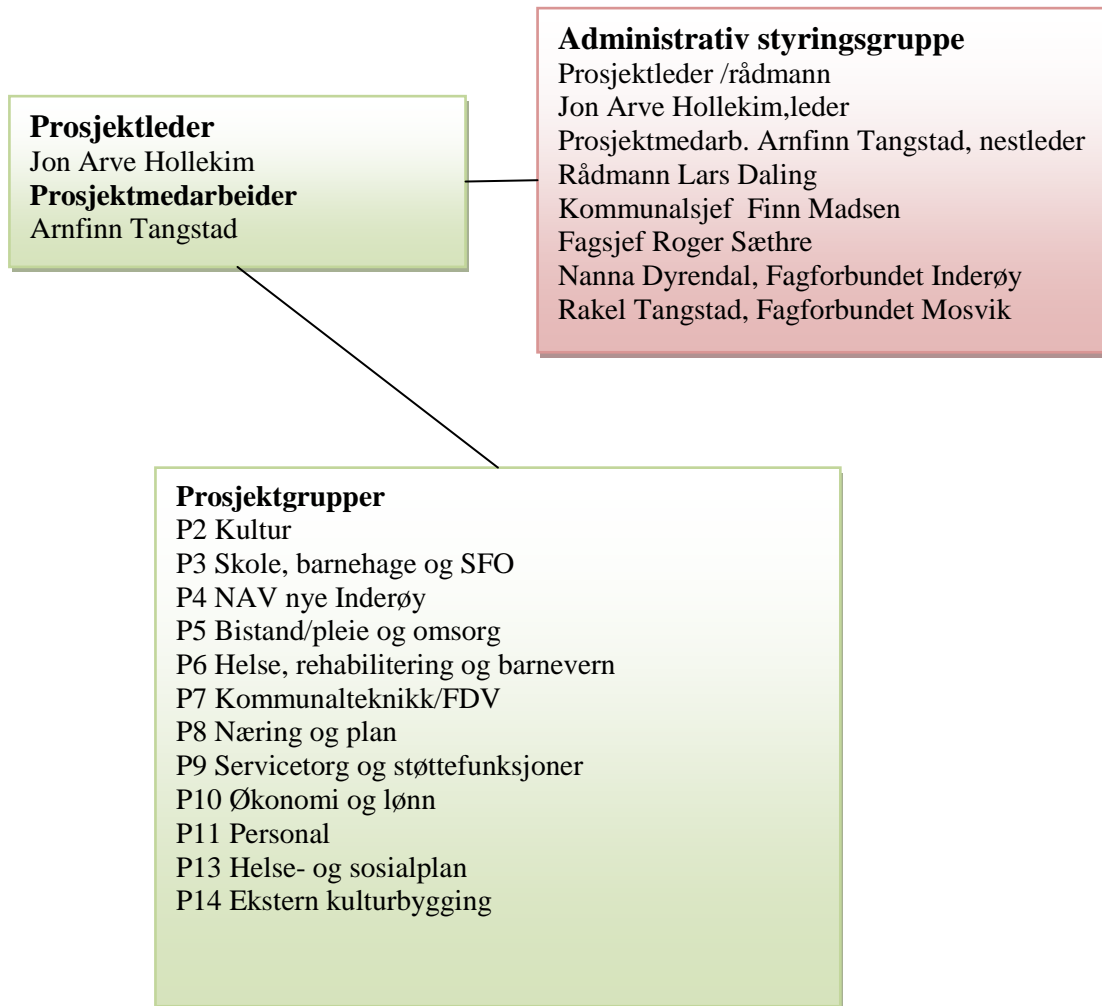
**Administrativ styringsgruppe**
Prosjektleder /rådmann
Jon Arve Hollekim,leder
Prosjektmedarb. Arnfinn Tangstad, nestleder
Rådmann Lars Daling
Kommunalsjef Finn Madsen
Fagsjef Roger Sæthre
Nanna Dyrendal, Fagforbundet Inderøy
Rakel Tangstad, Fagforbundet Mosvik

**Prosjektleder**
Jon Arve Hollekim
**Prosjektmedarbeider**
Arnfinn Tangstad

**Prosjektgrupper**
P2 Kultur
P3 Skole, barnehage og SFO
P4 NAV nye Inderøy
P5 Bistand/pleie og omsorg
P6 Helse, rehabilitering og barnevern
P7 Kommunalteknikk/FDV
P8 Næring og plan
P9 Servicetorg og støttefunksjoner
P10 Økonomi og lønn
P11 Personal
P13 Helse- og sosialplan
P14 Ekstern kulturbygging